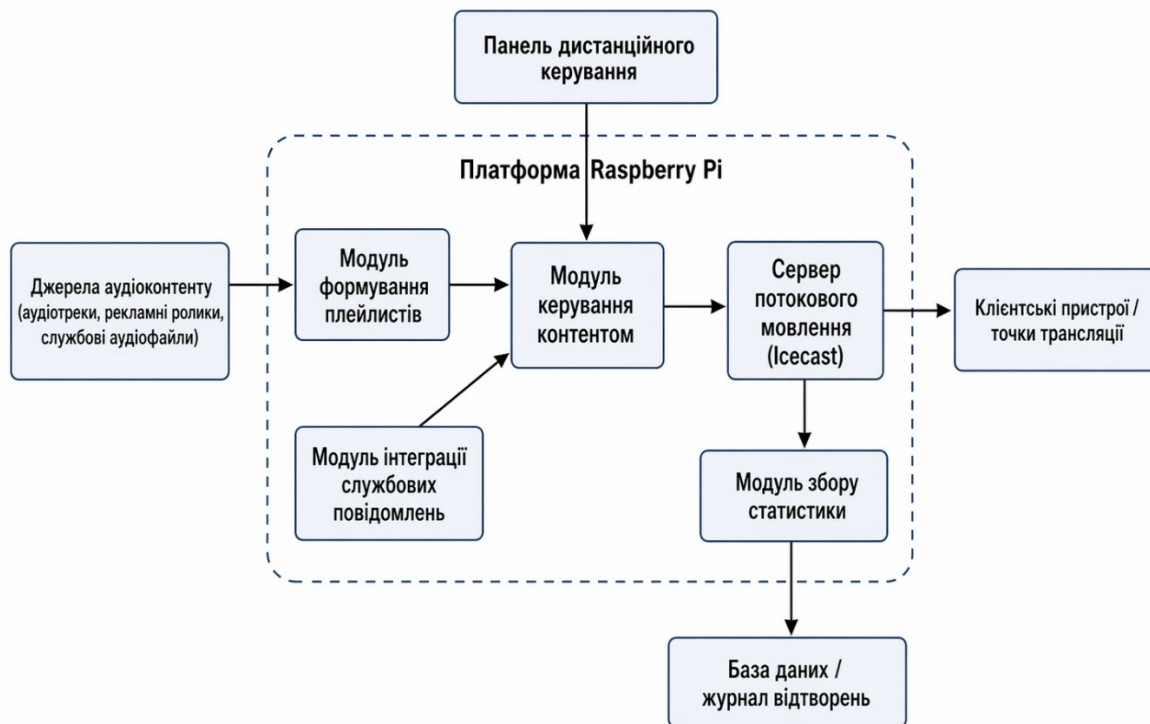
Панель дистанційного керування

Платформа Raspberry Pi

Джерела аудіоконтенту (аудіотреки, рекламні ролики, службові аудіофайли)

Модуль формування плейлистів

Модуль керування контентом

Сервер потокового мовлення (Icecast)

Клієнтські пристрої / точки трансляції

Модуль інтеграції службових повідомлень

Модуль збору статистики

База даних / журнал відтворень